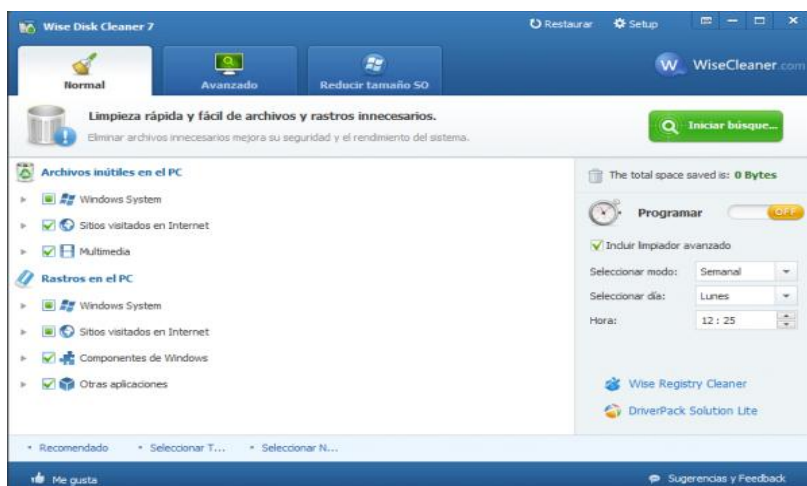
Wise Disk Cleaner 7

Restaurar Setup

Normal

Avanzado

Reducir tamaño SO

WiseCleaner.com

Limpieza rápida y fácil de archivos y rastros innecesarios.

Eliminar archivos innecesarios mejora su seguridad y el rendimiento del sistema.

Iniciar búsque...

Archivos inútiles en el PC

Windows System

Sitios visitados en Internet

Multimedia

Rastros en el PC

Windows System

Sitios visitados en Internet

Componentes de Windows

Otras aplicaciones

The total space saved is: 0 Bytes

Programar

OFF

Incluir limpiador avanzado

Seleccionar modo: Semanal

Seleccionar día: Lunes

Hora: 12 : 25

Wise Registry Cleaner

DriverPack Solution Lite

• Recomendado • Seleccionar T... • Seleccionar N...

Me gusta

Sugerencias y Feedback